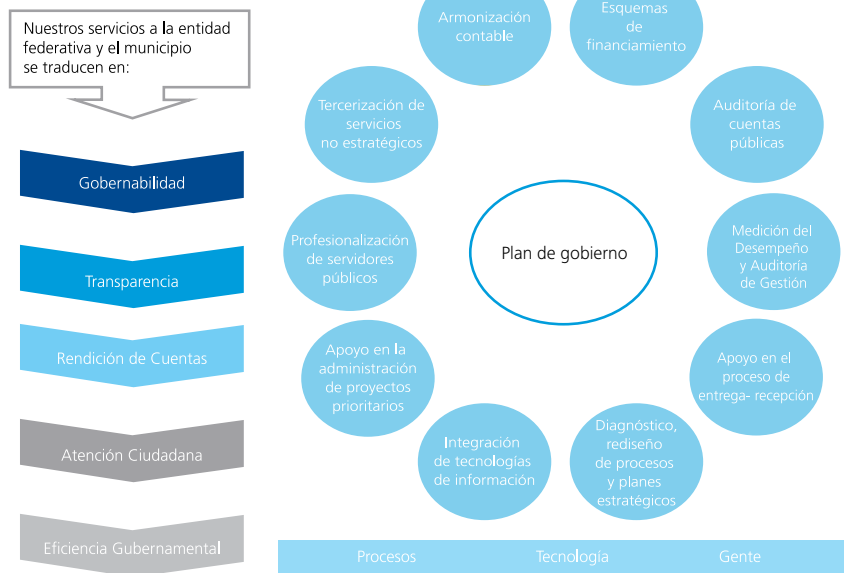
Nuestros servicios a la entidad federativa y el municipio se traducen en:

Gobernabilidad

Transparencia

Rendición de Cuentas

Atención Ciudadana

Eficiencia Gubernamental

Armonización contable

Esquemas de financiamiento

Auditoría de cuentas públicas

Medición del Desempeño y Auditoría de Gestión

Apoyo en el proceso de entrega- recepción

Diagnóstico, rediseño de procesos y planes estratégicos

Integración de tecnologías de información

Apoyo en la administración de proyectos prioritarios

Profesionalización de servidores públicos

Tercerización de servicios no estratégicos

Plan de gobierno

Procesos

Tecnología

Gente